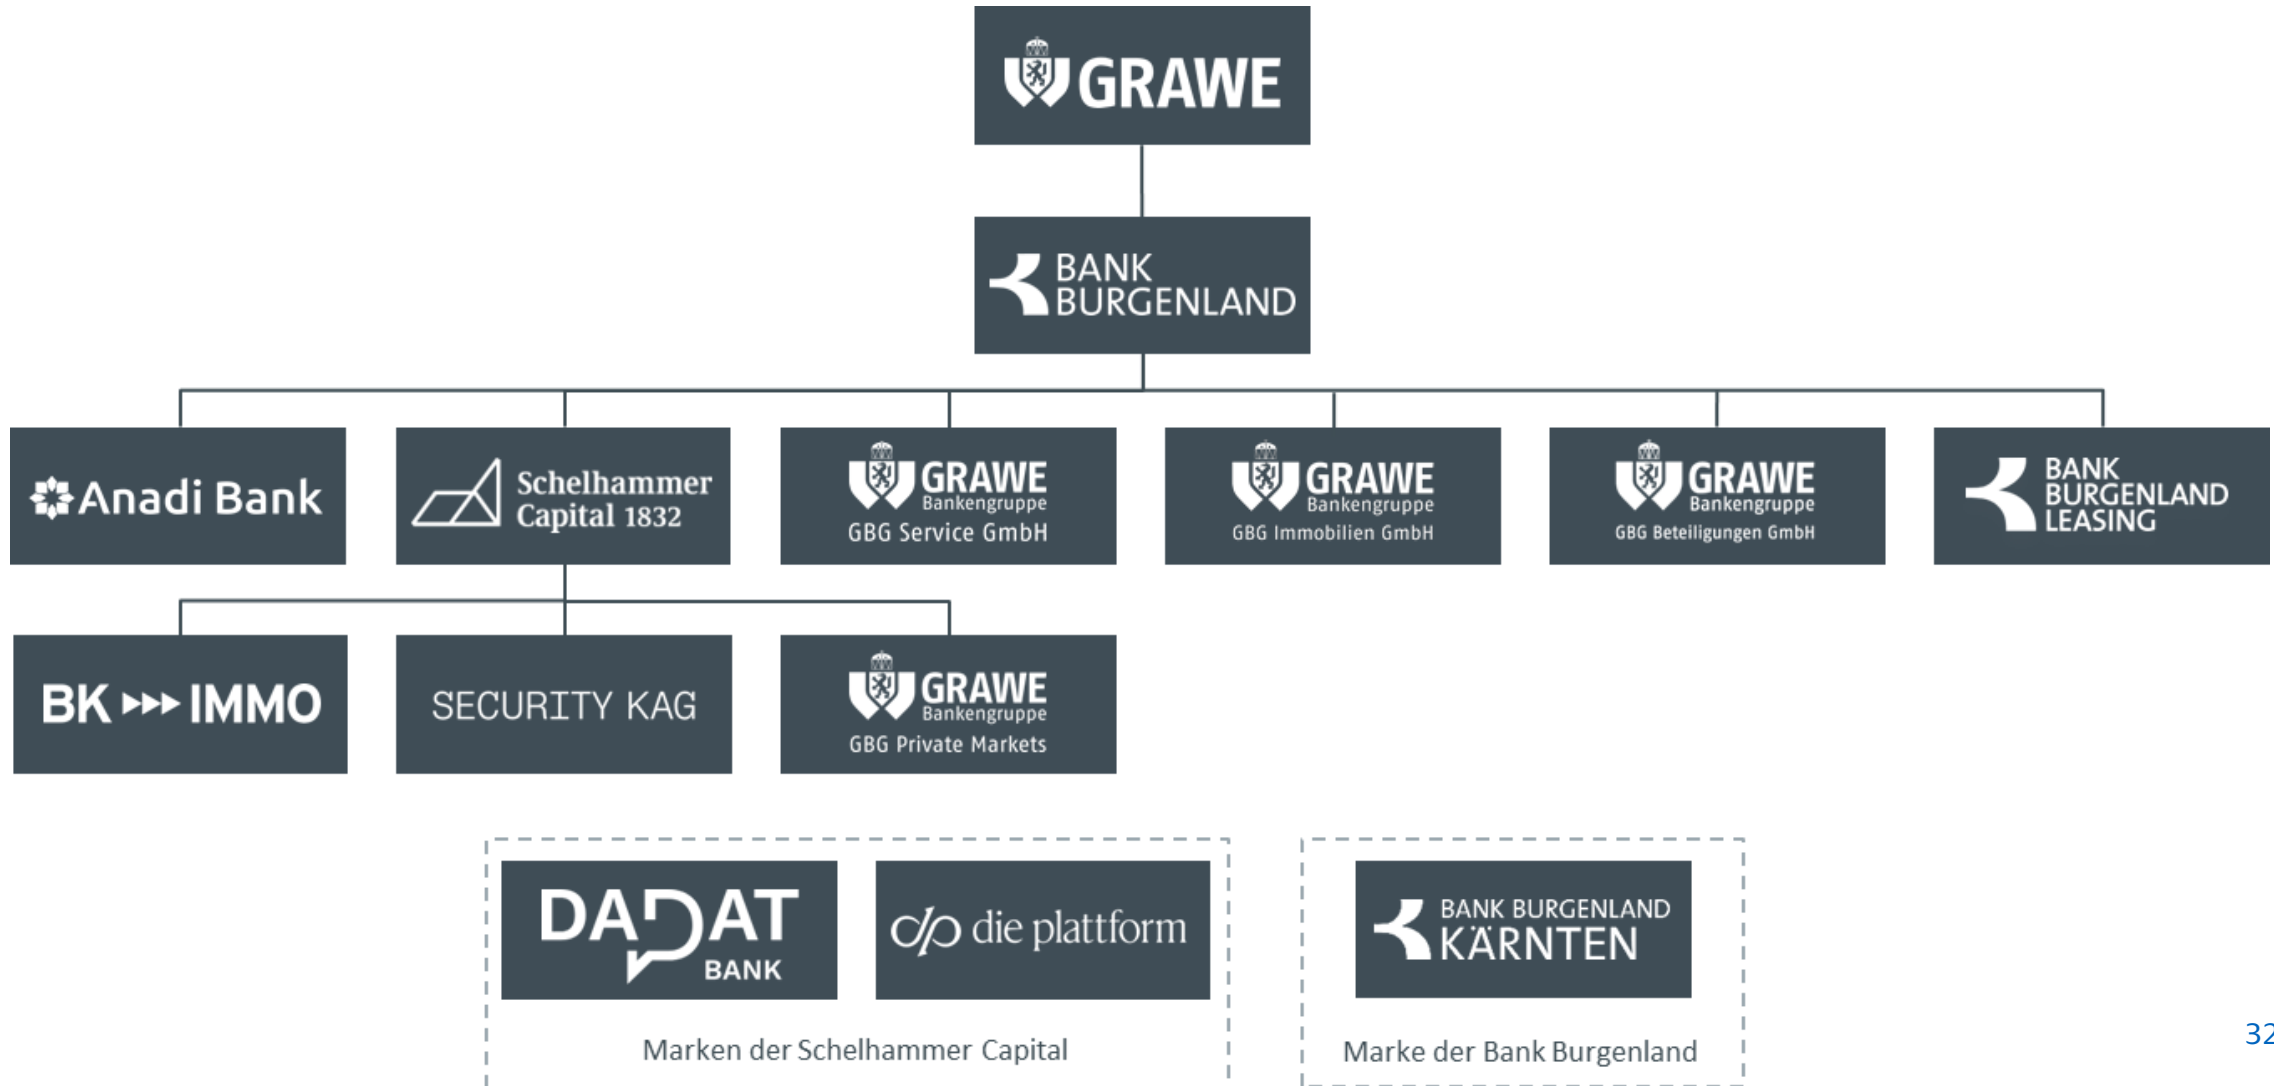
GRAWE

BANK BURGENLAND

Anadi Bank

Schelhammer Capital 1832

GRAWE Bankengruppe GBG Service GmbH

GRAWE Bankengruppe GBG Immobilien GmbH

GRAWE Bankengruppe GBG Beteiligungen GmbH

BANK BURGENLAND LEASING

BK IMMO

SECURITY KAG

GRAWE Bankengruppe GBG Private Markets

DADAT BANK

die plattform

Marken der Schelhammer Capital

BANK BURGENLAND KÄRNTEN

Marke der Bank Burgenland

32